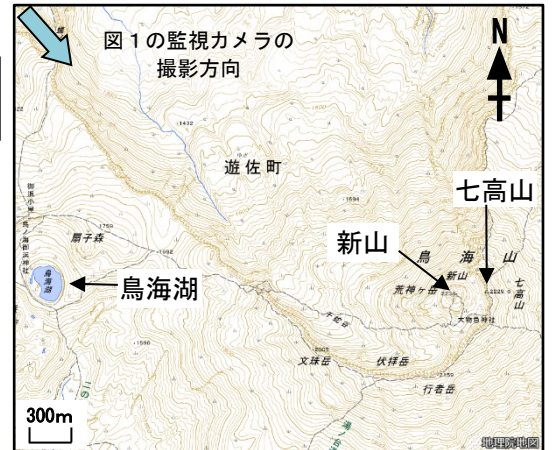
図１の監視カメラの
撮影方向

N

遊佐町

七高山

新山

鳥海湖

1432
1694
1750
扇子森
1592
御浜小屋
鳥海山
鳥海湖
鳥
海
山
新山
荒神ヶ岳
2236
七
高
山
2229
大物忌神社
千蛇谷
文殊岳
伏拝岳
行者岳
2159
1560

300m

地理院地図